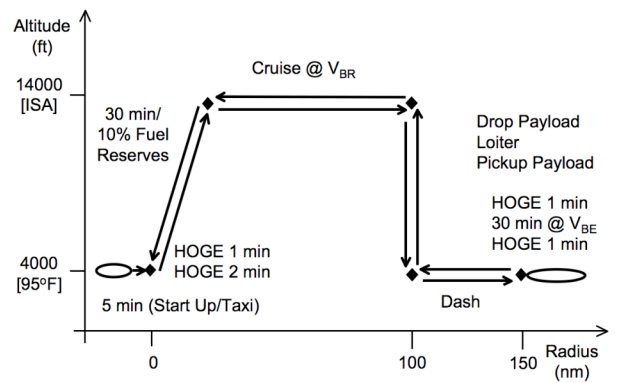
Altitude (ft)

14000 [ISA]

Cruise @ $V_{BR}$

30 min/ 10% Fuel Reserves

Drop Payload
Loiter
Pickup Payload

HOGE 1 min
30 min @ $V_{BE}$
HOGE 1 min

4000 [95°F]

HOGE 1 min
HOGE 2 min

5 min (Start Up/Taxi)

Dash

0

100

150

Radius (nm)